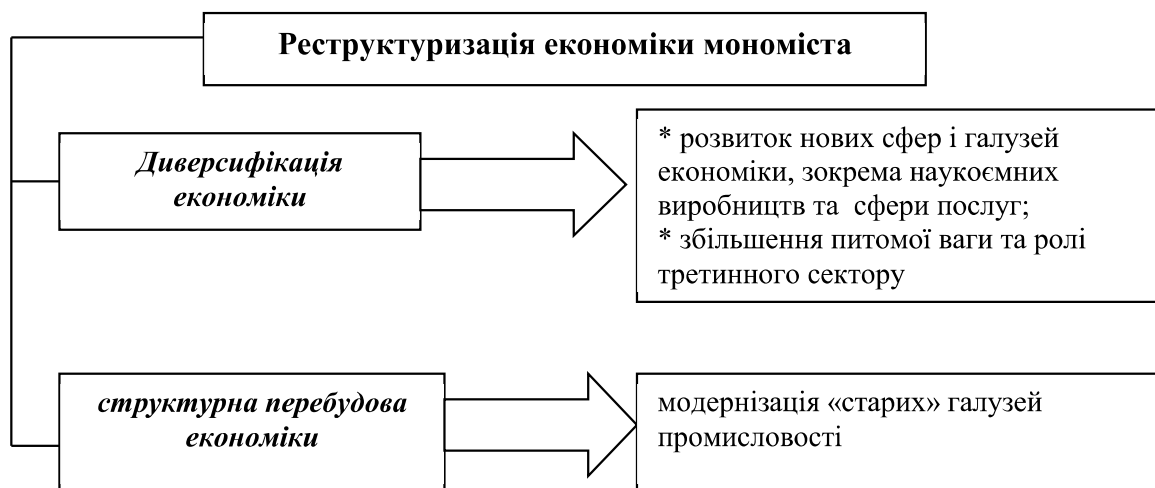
Реструктуризація економіки мономіста

Диверсифікація економіки

* розвиток нових сфер і галузей економіки, зокрема наукоємних виробництв та сфери послуг;
* збільшення питомої ваги та ролі третинного сектору

структурна перебудова економіки

модернізація «старих» галузей промисловості